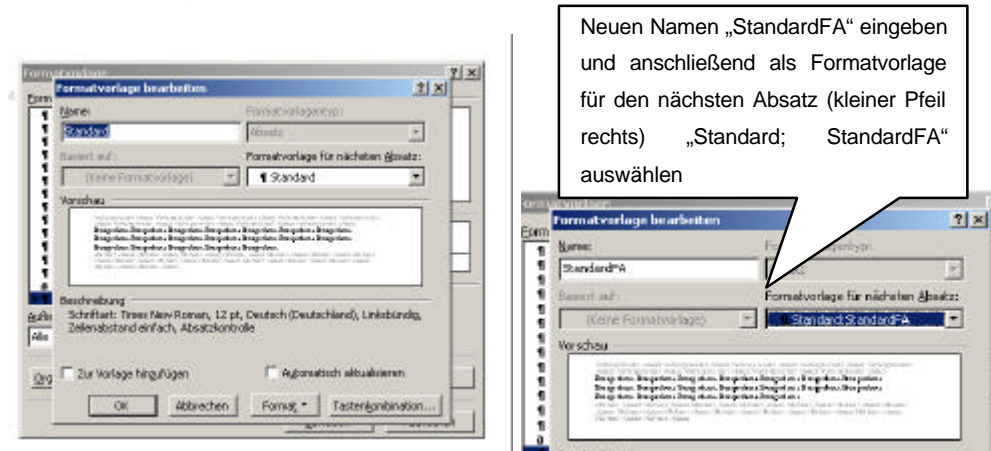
Formatvorlage

Formatvorlage bearbeiten

?

Name:

Standard

Formatvorlagentyp:

Absatz

Basiert auf:

(Keine Formatvorlage)

Formatvorlage für nächsten Absatz:

¶ Standard

Vorschau

Beschreibung

Schriftart: Times New Roman, 12 pt, Deutsch (Deutschland), Linksbündig, Zeilenabstand einfach, Absatzkontrolle

Zur Vorlage hinzufügen

Automatisch aktualisieren

OK

Abbrechen

Format

Tastenkombination...

Neuen Namen „StandardFA" eingeben und anschließend als Formatvorlage für den nächsten Absatz (kleiner Pfeil rechts) „Standard; StandardFA" auswählen

Formatvorlage bearbeiten

?

Name:

StandardFA

Basiert auf:

(Keine Formatvorlage)

Formatvorlage für nächsten Absatz:

Standard;StandardFA

Vorschau